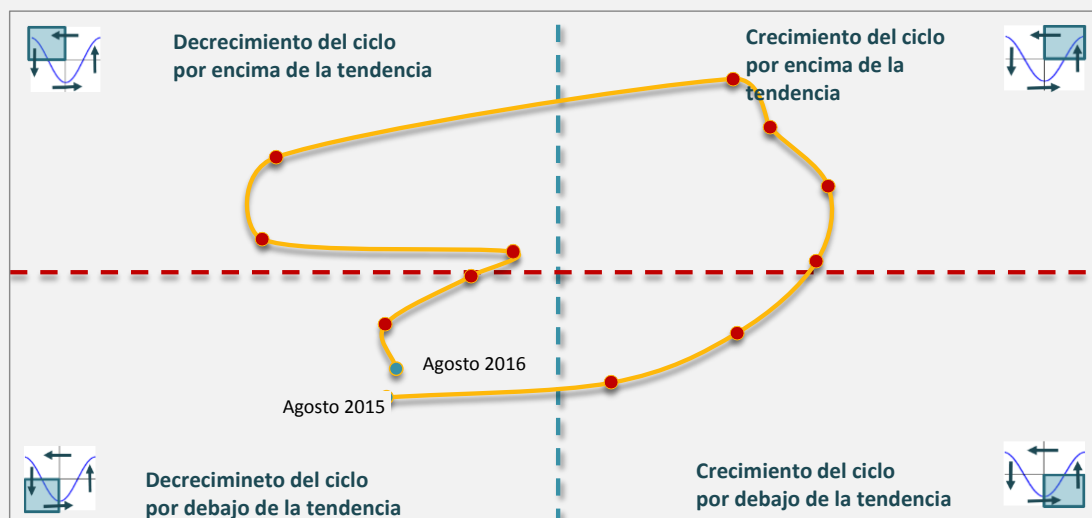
Decrecimiento del ciclo por encima de la tendencia

Crecimiento del ciclo por encima de la tendencia

Agosto 2016

Agosto 2015

Decrecimineto del ciclo por debajo de la tendencia

Crecimiento del ciclo por debajo de la tendencia